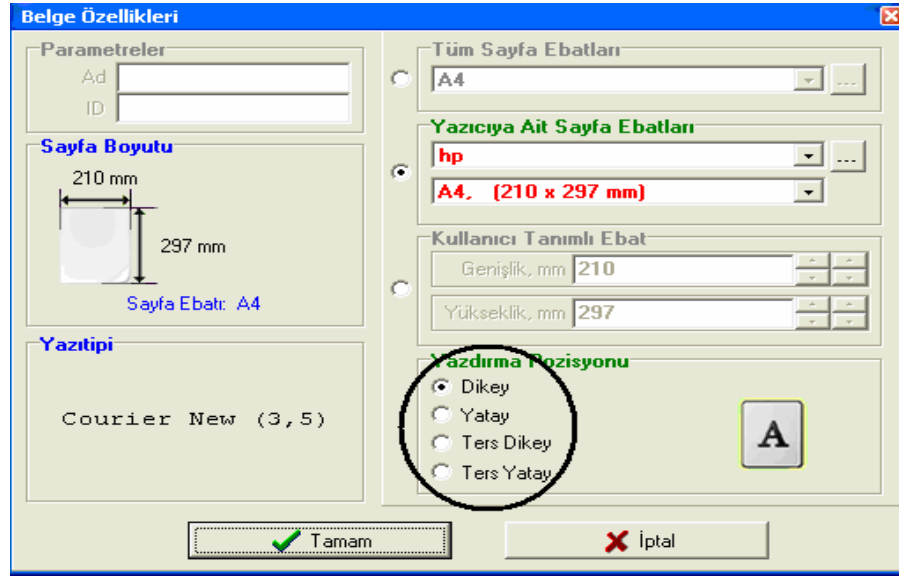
Belge Özellikleri

Parametreler
Ad
ID

Sayfa Boyutu
210 mm
297 mm
Sayfa Ebatı: A4

Yazıtipi
Courier New (3,5)

Tüm Sayfa Ebatları
A4
...

Yazıcıya Ait Sayfa Ebatları
hp
...
A4, (210 x 297 mm)

Kullanıcı Tanımlı Ebat
Genişlik, mm 210
Yükseklik, mm 297

Yazdırma Pozisyonu
Dikey
Yatay
Ters Dikey
Ters Yatay
A

Tamam
İptal